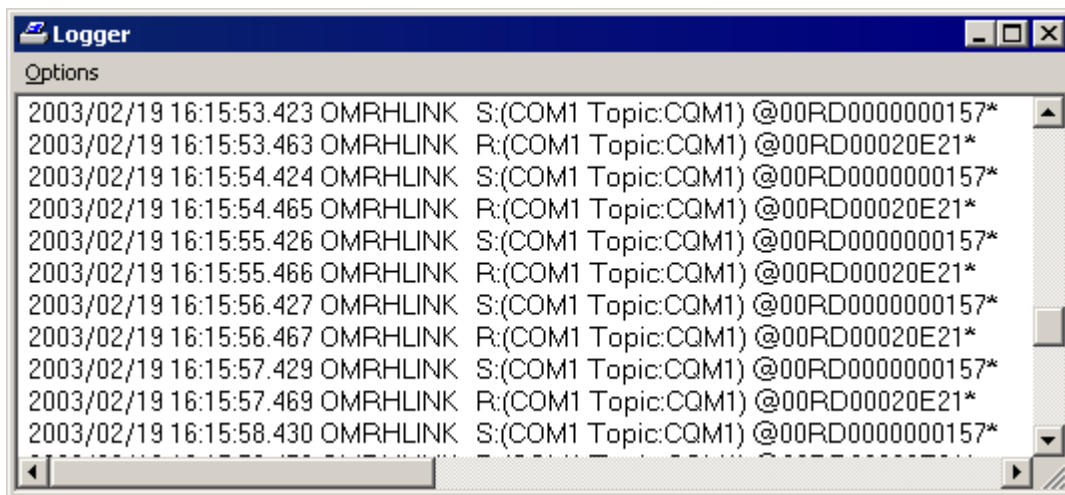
Logger

Options

2003/02/19 16:15:53.423 OMRHLINK S:(COM1 Topic:CQM1) @00RD0000000157*
2003/02/19 16:15:53.463 OMRHLINK R:(COM1 Topic:CQM1) @00RD00020E21*
2003/02/19 16:15:54.424 OMRHLINK S:(COM1 Topic:CQM1) @00RD0000000157*
2003/02/19 16:15:54.465 OMRHLINK R:(COM1 Topic:CQM1) @00RD00020E21*
2003/02/19 16:15:55.426 OMRHLINK S:(COM1 Topic:CQM1) @00RD0000000157*
2003/02/19 16:15:55.466 OMRHLINK R:(COM1 Topic:CQM1) @00RD00020E21*
2003/02/19 16:15:56.427 OMRHLINK S:(COM1 Topic:CQM1) @00RD0000000157*
2003/02/19 16:15:56.467 OMRHLINK R:(COM1 Topic:CQM1) @00RD00020E21*
2003/02/19 16:15:57.429 OMRHLINK S:(COM1 Topic:CQM1) @00RD0000000157*
2003/02/19 16:15:57.469 OMRHLINK R:(COM1 Topic:CQM1) @00RD00020E21*
2003/02/19 16:15:58.430 OMRHLINK S:(COM1 Topic:CQM1) @00RD0000000157*
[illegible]